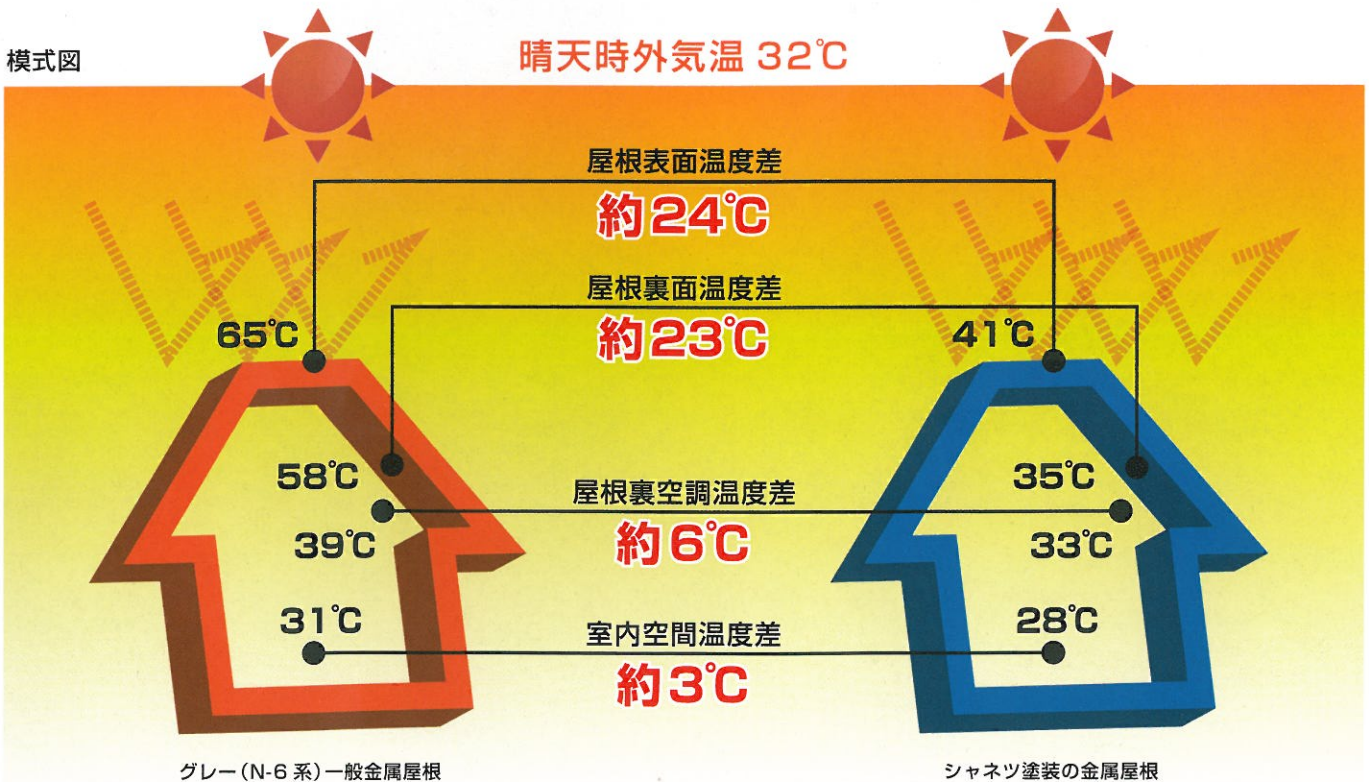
模式図

晴天時外気温 32℃

屋根表面温度差
約24℃

屋根裏面温度差
約23℃

65℃

41℃

58℃

35℃

屋根裏空調温度差
約6℃

39℃

33℃

31℃

28℃

室内空間温度差
約3℃

グレー（N-6 系）一般金属屋根

シャネツ塗装の金属屋根